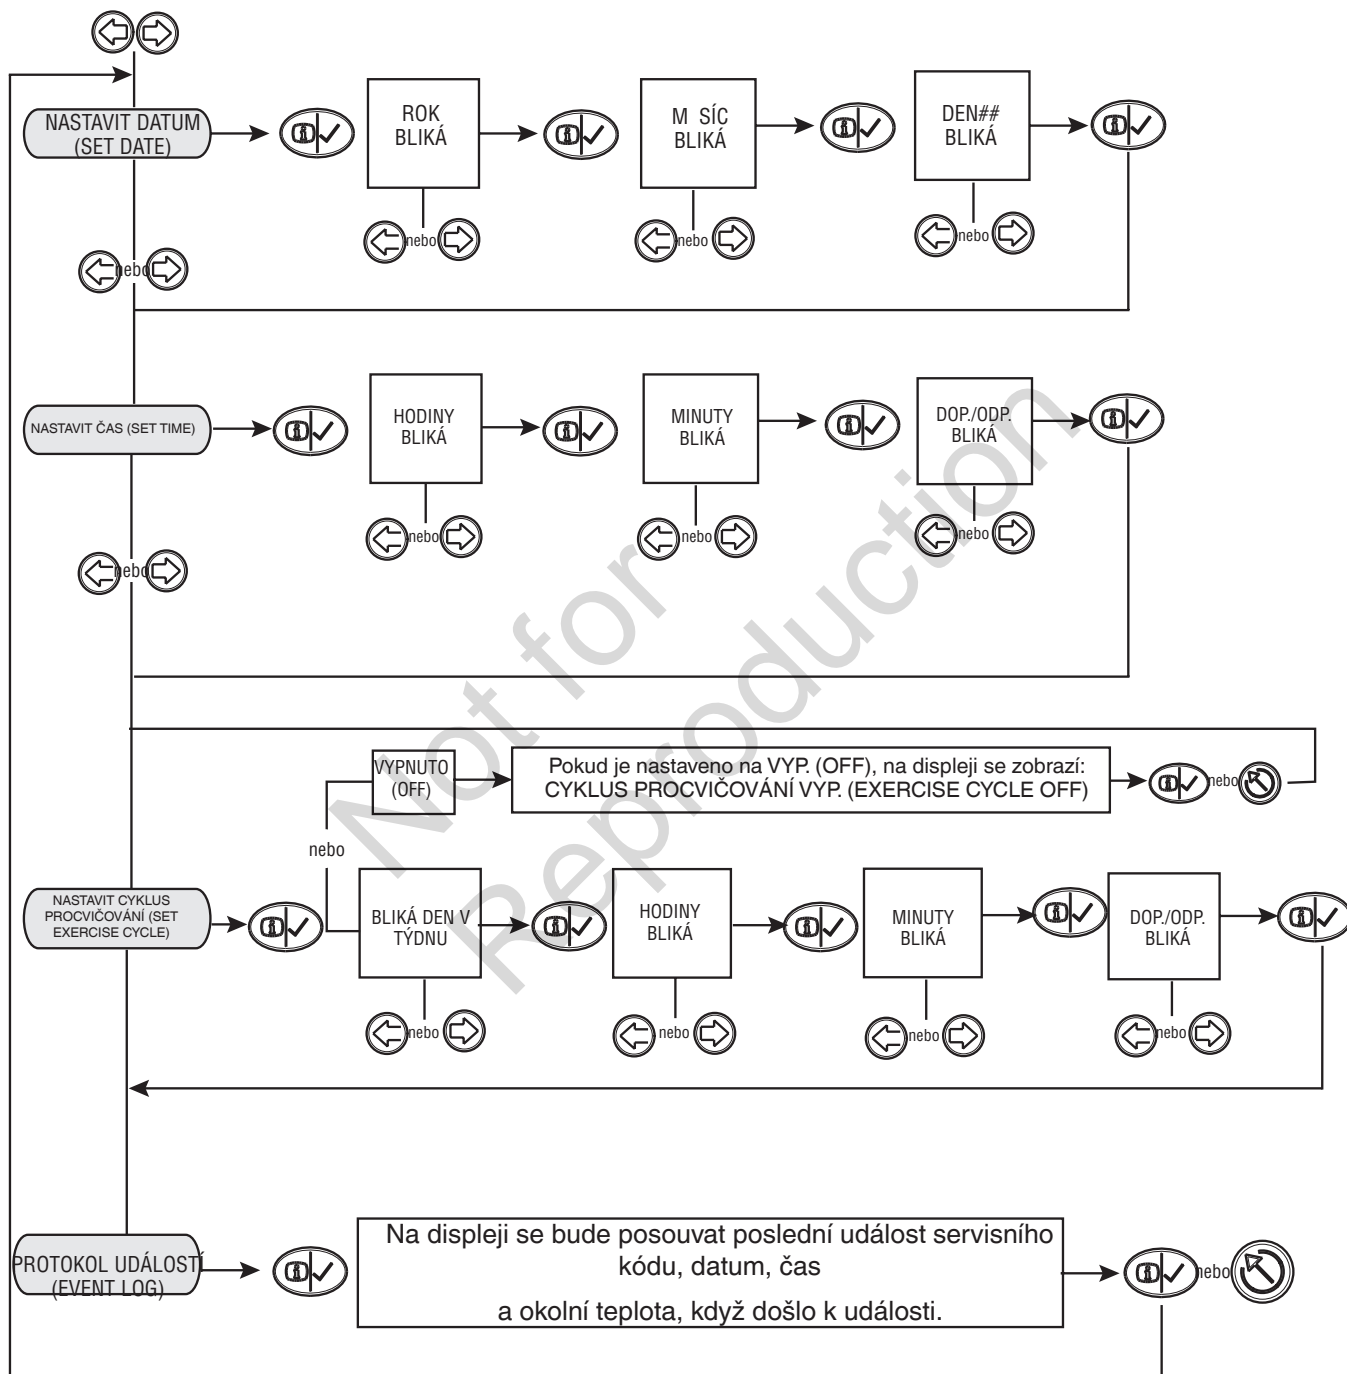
NASTAVIT DATUM (SET DATE)

ROK BLIKÁ

nebo

M SÍC BLIKÁ

nebo

DEN## BLIKÁ

nebo

nebo

NASTAVIT ČAS (SET TIME)

HODINY BLIKÁ

nebo

MINUTY BLIKÁ

nebo

DOP./ODP. BLIKÁ

nebo

nebo

VYPNUTO (OFF)

Pokud je nastaveno na VYP. (OFF), na displeji se zobrazí: CYKLUS PROCVIČOVÁNÍ VYP. (EXERCISE CYCLE OFF)

nebo

nebo

NASTAVIT CYKLUS PROCVIČOVÁNÍ (SET EXERCISE CYCLE)

BLIKÁ DEN V TÝDNU

nebo

HODINY BLIKÁ

nebo

MINUTY BLIKÁ

nebo

DOP./ODP. BLIKÁ

nebo

PROTOKOL UDÁLOSTÍ (EVENT LOG)

Na displeji se bude posouvat poslední událost servisního kódu, datum, čas

a okolní teplota, když došlo k události.

nebo

Not for Reproduction